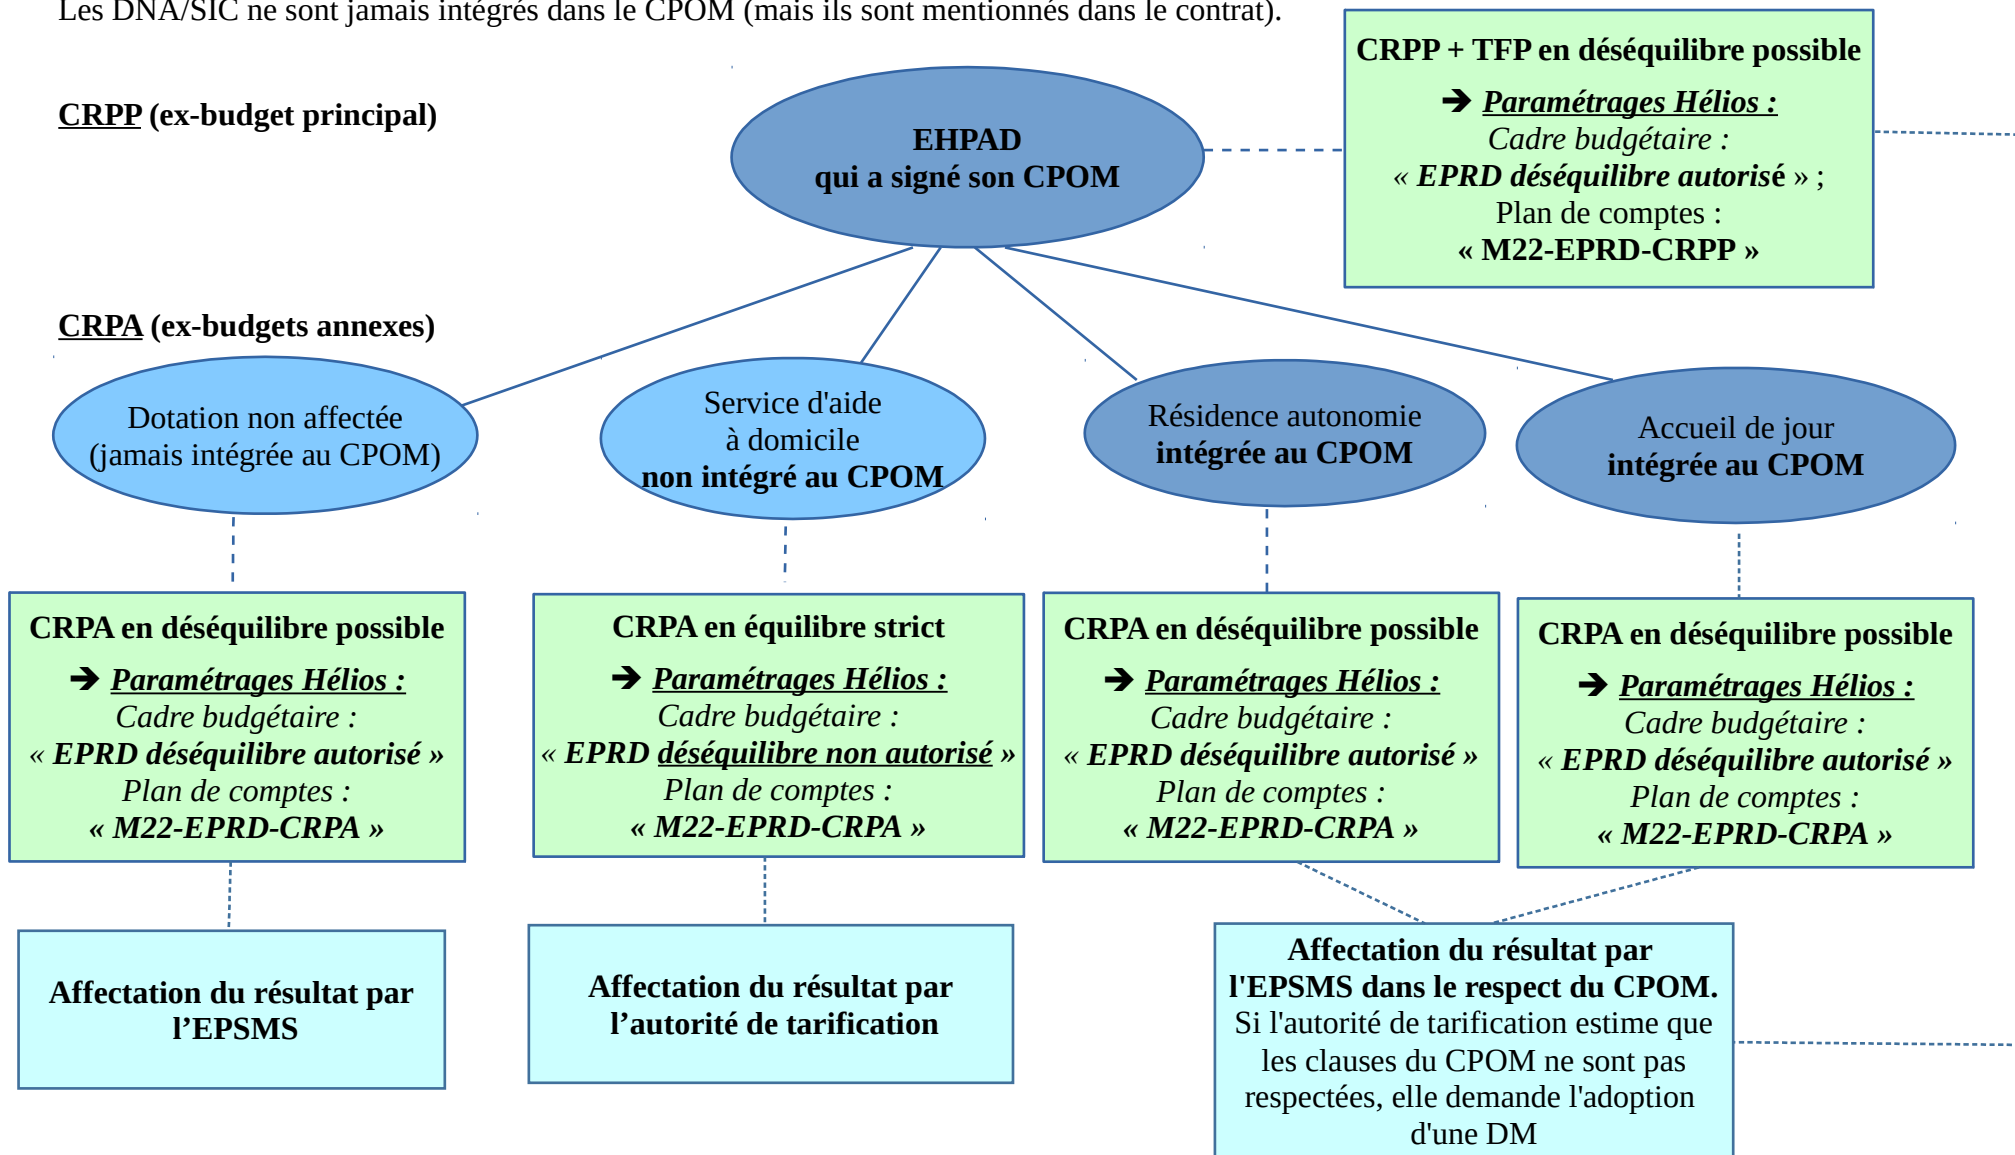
Les DNA/SIC ne sont jamais intégrés dans le CPOM (mais ils sont mentionnés dans le contrat).

CRPP (ex-budget principal)

EHPAD
qui a signé son CPOM

CRPP + TFP en déséquilibre possible
➔ Paramétrages Hélios :
Cadre budgétaire :
« EPRD déséquilibre autorisé » ;
Plan de comptes :
« M22-EPRD-CRPP »

CRPA (ex-budgets annexes)

Dotation non affectée
(jamais intégrée au CPOM)

Service d'aide
à domicile
non intégré au CPOM

Résidence autonomie
intégrée au CPOM

Accueil de jour
intégrée au CPOM

CRPA en déséquilibre possible
➔ Paramétrages Hélios :
Cadre budgétaire :
« EPRD déséquilibre autorisé »
Plan de comptes :
« M22-EPRD-CRPA »

CRPA en équilibre strict
➔ Paramétrages Hélios :
Cadre budgétaire :
« EPRD déséquilibre non autorisé »
Plan de comptes :
« M22-EPRD-CRPA »

CRPA en déséquilibre possible
➔ Paramétrages Hélios :
Cadre budgétaire :
« EPRD déséquilibre autorisé »
Plan de comptes :
« M22-EPRD-CRPA »

CRPA en déséquilibre possible
➔ Paramétrages Hélios :
Cadre budgétaire :
« EPRD déséquilibre autorisé »
Plan de comptes :
« M22-EPRD-CRPA »

Affectation du résultat par
l’EPSMS

Affectation du résultat par
l’autorité de tarification

Affectation du résultat par
l'EPSMS dans le respect du CPOM.
Si l'autorité de tarification estime que les clauses du CPOM ne sont pas respectées, elle demande l'adoption d'une DM